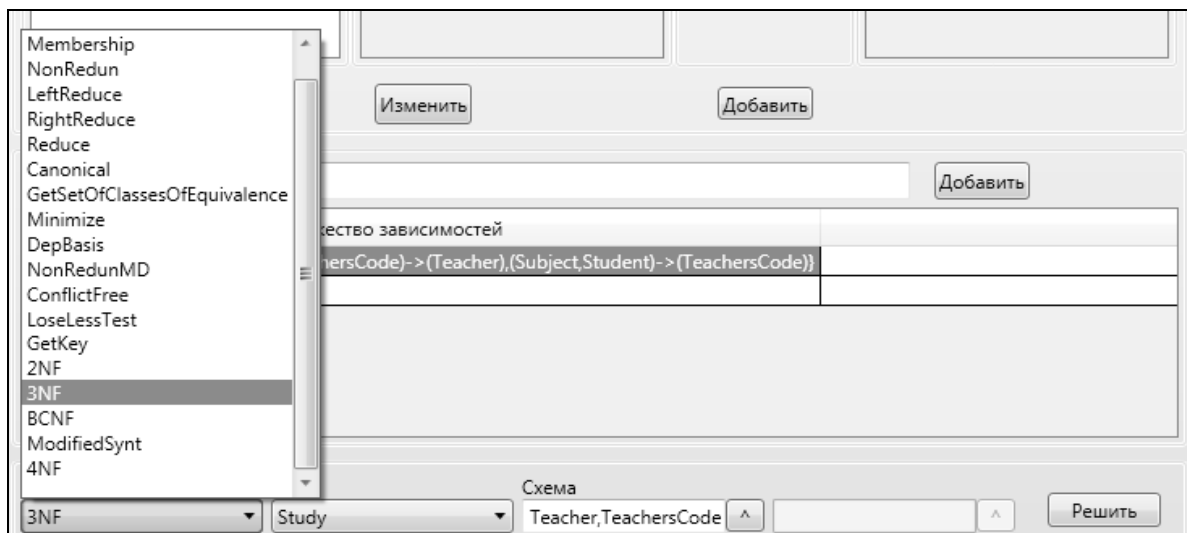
Membership
NonRedun
LeftReduce
RightReduce
Reduce
Canonical
GetSetOfClassesOfEquivalence
Minimize
DepBasis
NonRedunMD
ConflictFree
LoseLessTest
GetKey
2NF
3NF
BCNF
ModifiedSynt
4NF

Изменить

Добавить

Добавить

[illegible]жество зависимостей

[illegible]hersCode)->(Teacher),(Subject,Student)->(TeachersCode)}

3NF

Study

Схема

Teacher,TeachersCode

^

^

Решить